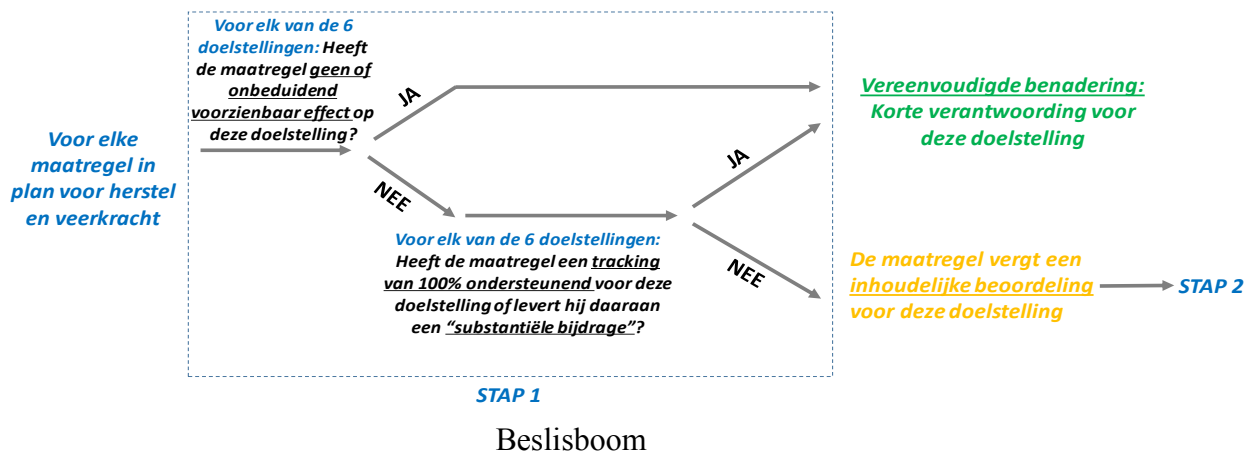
Voor elke maatregel in plan voor herstel en veerkracht

Voor elk van de 6 doelstellingen: Heeft de maatregel geen of onbeduidend voorzienbaar effect op deze doelstelling?

JA

NEE

Vereenvoudigde benadering: Korte verantwoording voor deze doelstelling

Voor elk van de 6 doelstellingen: Heeft de maatregel een tracking van 100% ondersteunend voor deze doelstelling of levert hij daaraan een "substantiële bijdrage"?

JA

NEE

De maatregel vergt een inhoudelijke beoordeling voor deze doelstelling

STAP 2

STAP 1

Beslisboom